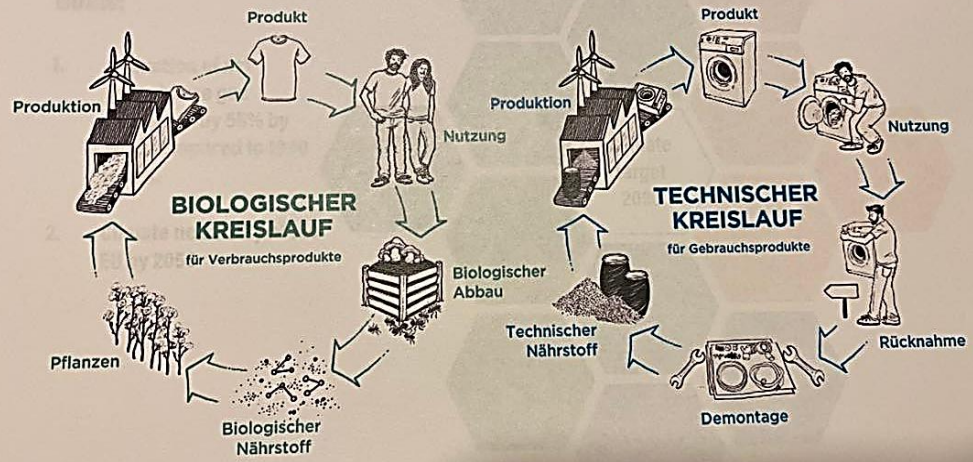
Produkt

Produktion

Nutzung

BIOLOGISCHER KREISLAUF

für Verbrauchsprodukte

Biologischer Abbau

Pflanzen

Biologischer Nährstoff

Produkt

Produktion

Nutzung

TECHNISCHER KREISLAUF

für Gebrauchsprodukte

Technischer Nährstoff

Rücknahme

Demontage